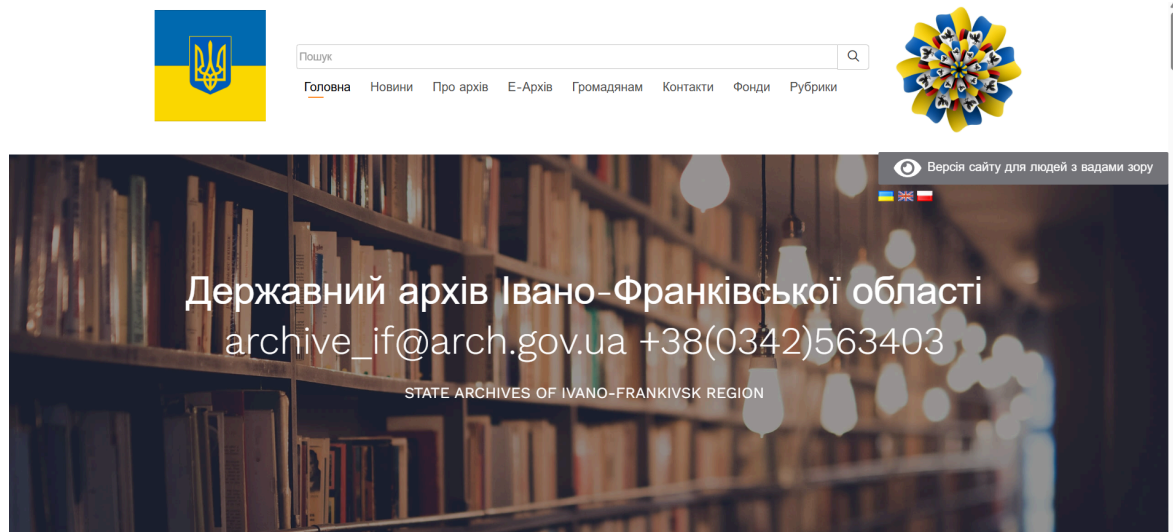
Пошук

Головна Новини Про архів Е-Архів Громадянам Контакти Фонди Рубрики

Версія сайту для людей з вадами зору

Державний архів Івано-Франківської області
archive_if@arch.gov.ua +38(0342)563403

STATE ARCHIVES OF IVANO-FRANKIVSK REGION